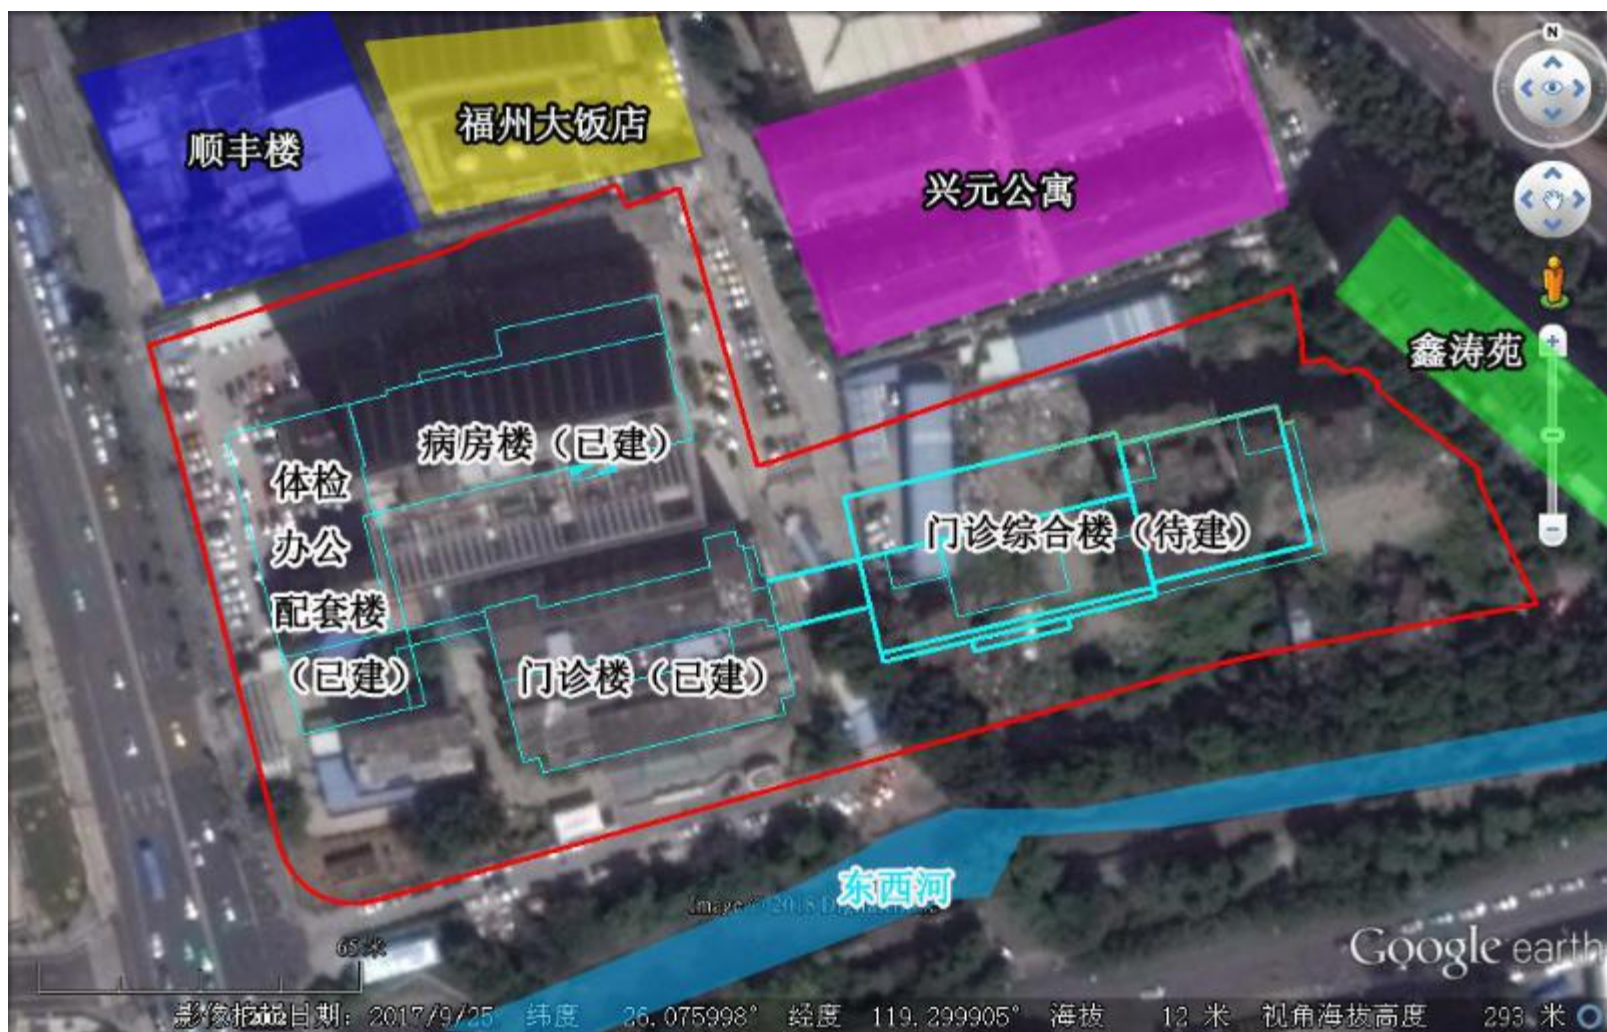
顺丰楼

福州大饭店

兴元公寓

鑫涛苑

N

病房楼（已建）

体检
办公
配套楼
（已建）

门诊综合楼（待建）

门诊楼（已建）

东西河

Image © 2018 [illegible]

65米

Google earth

影像拍摄日期：2017/9/25　纬度　26.075998°　经度　119.299905°　海拔　12 米　视角海拔高度　293 米